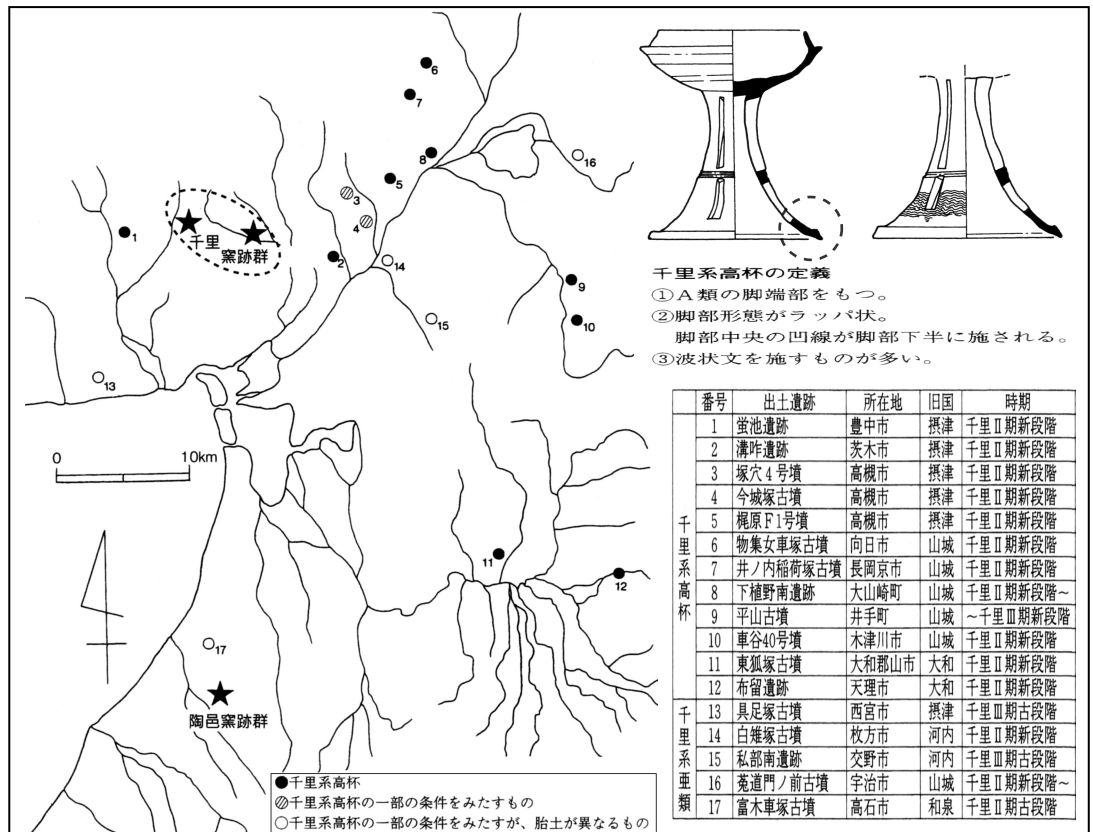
6
7
8
16
5
3
4
1
千里
窯跡群
2
14
9
15
10
13
0
10km
11
12
17
陶邑窯跡群

千里系高杯の定義
①A類の脚端部をもつ。
②脚部形態がラッパ状。
脚部中央の凹線が脚部下半に施される。
③波状文を施すものが多い。

| | 番号 | 出土遺跡 | 所在地 | 旧国 | 時期 |
|---|---|---|---|---|---|
| 千里系高杯 | 1 | 蛍池遺跡 | 豊中市 | 摂津 | 千里Ⅱ期新段階 |
| | 2 | 溝咋遺跡 | 茨木市 | 摂津 | 千里Ⅱ期新段階 |
| | 3 | 塚穴4号墳 | 高槻市 | 摂津 | 千里Ⅱ期新段階 |
| | 4 | 今城塚古墳 | 高槻市 | 摂津 | 千里Ⅱ期新段階 |
| | 5 | 梶原F1号墳 | 高槻市 | 摂津 | 千里Ⅱ期新段階 |
| | 6 | 物集女車塚古墳 | 向日市 | 山城 | 千里Ⅱ期新段階 |
| | 7 | 井ノ内稲荷塚古墳 | 長岡京市 | 山城 | 千里Ⅱ期新段階 |
| | 8 | 下植野南遺跡 | 大山崎町 | 山城 | 千里Ⅱ期新段階~ |
| | 9 | 平山古墳 | 井手町 | 山城 | ~千里Ⅲ期新段階 |
| | 10 | 車谷40号墳 | 木津川市 | 山城 | 千里Ⅱ期新段階 |
| | 11 | 東狐塚古墳 | 大和郡山市 | 大和 | 千里Ⅱ期新段階 |
| | 12 | 布留遺跡 | 天理市 | 大和 | 千里Ⅱ期新段階 |
| 千里系亜類 | 13 | 具足塚古墳 | 西宮市 | 摂津 | 千里Ⅲ期古段階 |
| | 14 | 白雉塚古墳 | 枚方市 | 河内 | 千里Ⅱ期新段階 |
| | 15 | 私部南遺跡 | 交野市 | 河内 | 千里Ⅲ期古段階 |
| | 16 | 菟道門ノ前古墳 | 宇治市 | 山城 | 千里Ⅱ期新段階~ |
| | 17 | 富木車塚古墳 | 高石市 | 和泉 | 千里Ⅱ期古段階 |

●千里系高杯
◎千里系高杯の一部の条件をみたすもの
○千里系高杯の一部の条件をみたすが、胎土が異なるもの